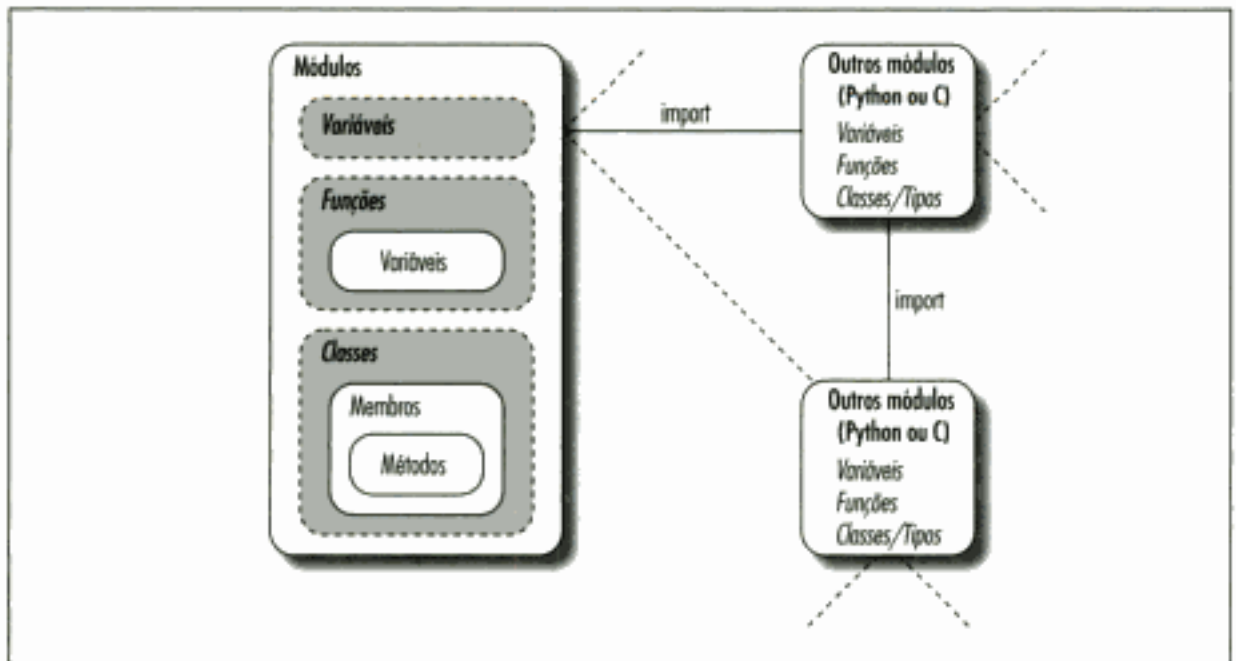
Módulos

Variáveis

Funções

Variáveis

Classes

Membros

Métodos

import

Outros módulos (Python ou C)

Variáveis
Funções
Classes/Tipos

import

Outros módulos (Python ou C)

Variáveis
Funções
Classes/Tipos